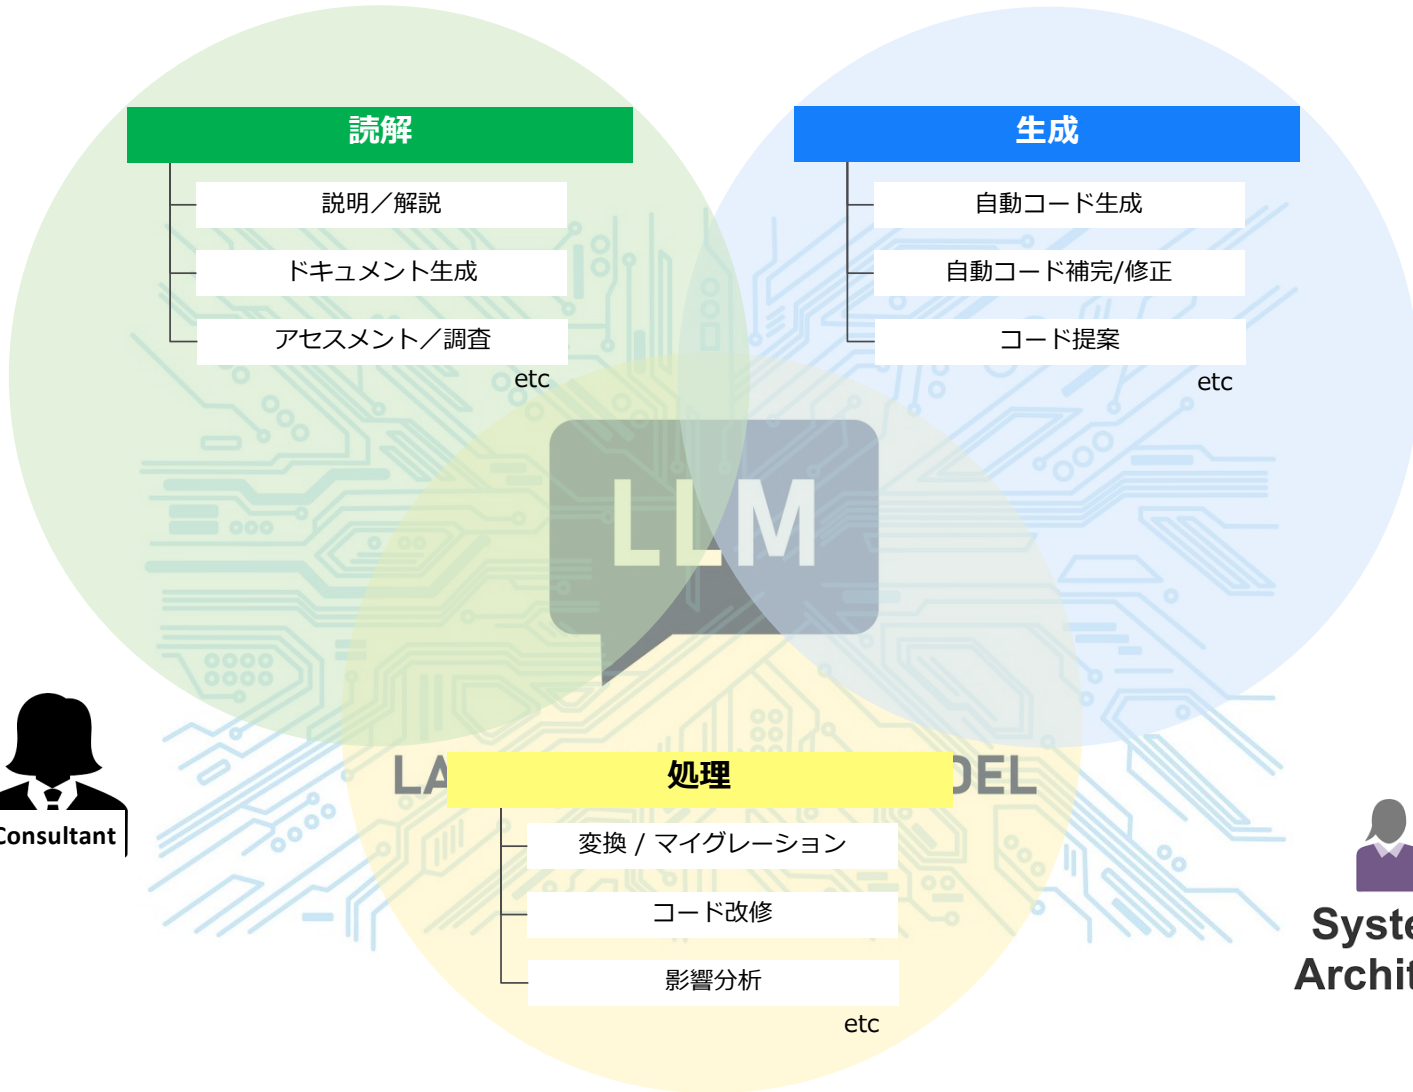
読解

説明／解説

ドキュメント生成

アセスメント／調査

etc

生成

自動コード生成

自動コード補完/修正

コード提案

etc

LLM

LA

DEL

処理

変換 / マイグレーション

コード改修

影響分析

etc

Consultant

Syste

Archit